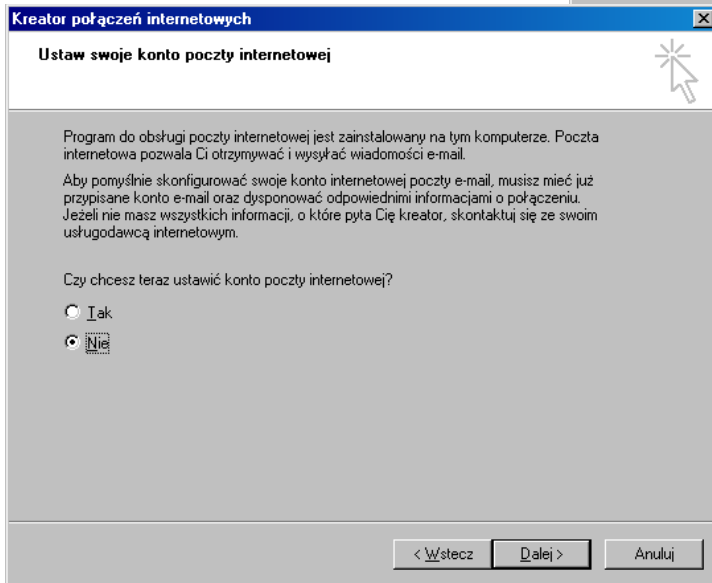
Kreator połączeń internetowych

Ustaw swoje konto poczty internetowej

Program do obsługi poczty internetowej jest zainstalowany na tym komputerze. Poczta internetowa pozwala Ci otrzymywać i wysyłać wiadomości e-mail.

Aby pomyślnie skonfigurować swoje konto internetowej poczty e-mail, musisz mieć już przypisane konto e-mail oraz dysponować odpowiednimi informacjami o połączeniu. Jeżeli nie masz wszystkich informacji, o które pyta Cię kreator, skontaktuj się ze swoim usługodawcą internetowym.

Czy chcesz teraz ustawić konto poczty internetowej?

Tak

Nie

< Wstecz

Dalej >

Anuluj